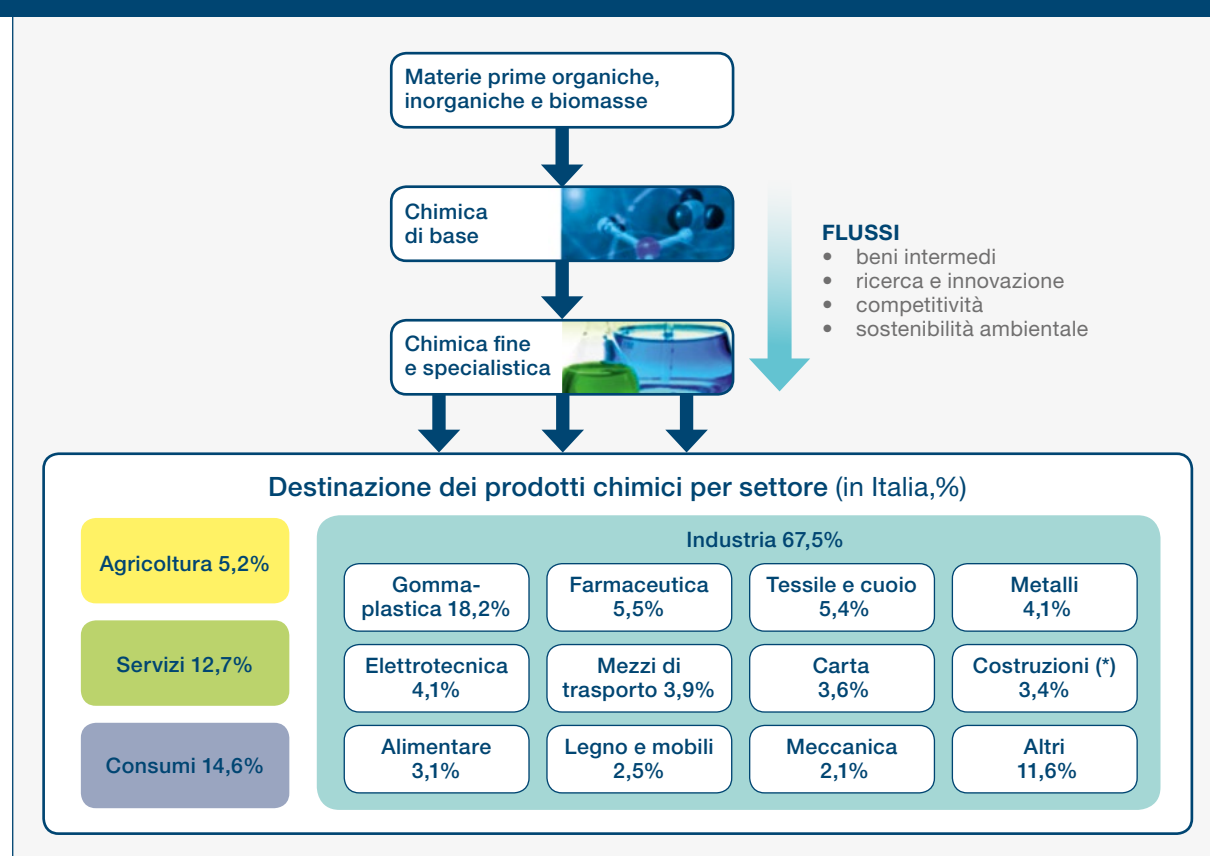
Materie prime organiche, inorganiche e biomasse

Chimica di base

Chimica fine e specialistica

FLUSSI
• beni intermedi
• ricerca e innovazione
• competitività
• sostenibilità ambientale

Destinazione dei prodotti chimici per settore (in Italia,%)

Agricoltura 5,2%

Servizi 12,7%

Consumi 14,6%

Industria 67,5%

| Gommaplastica 18,2% | Farmaceutica 5,5% | Tessile e cuoio 5,4% | Metalli 4,1% |
|---|---|---|---|
| Elettrotecnica 4,1% | Mezzi di trasporto 3,9% | Carta 3,6% | Costruzioni (*) 3,4% |
| Alimentare 3,1% | Legno e mobili 2,5% | Meccanica 2,1% | Altri 11,6% |